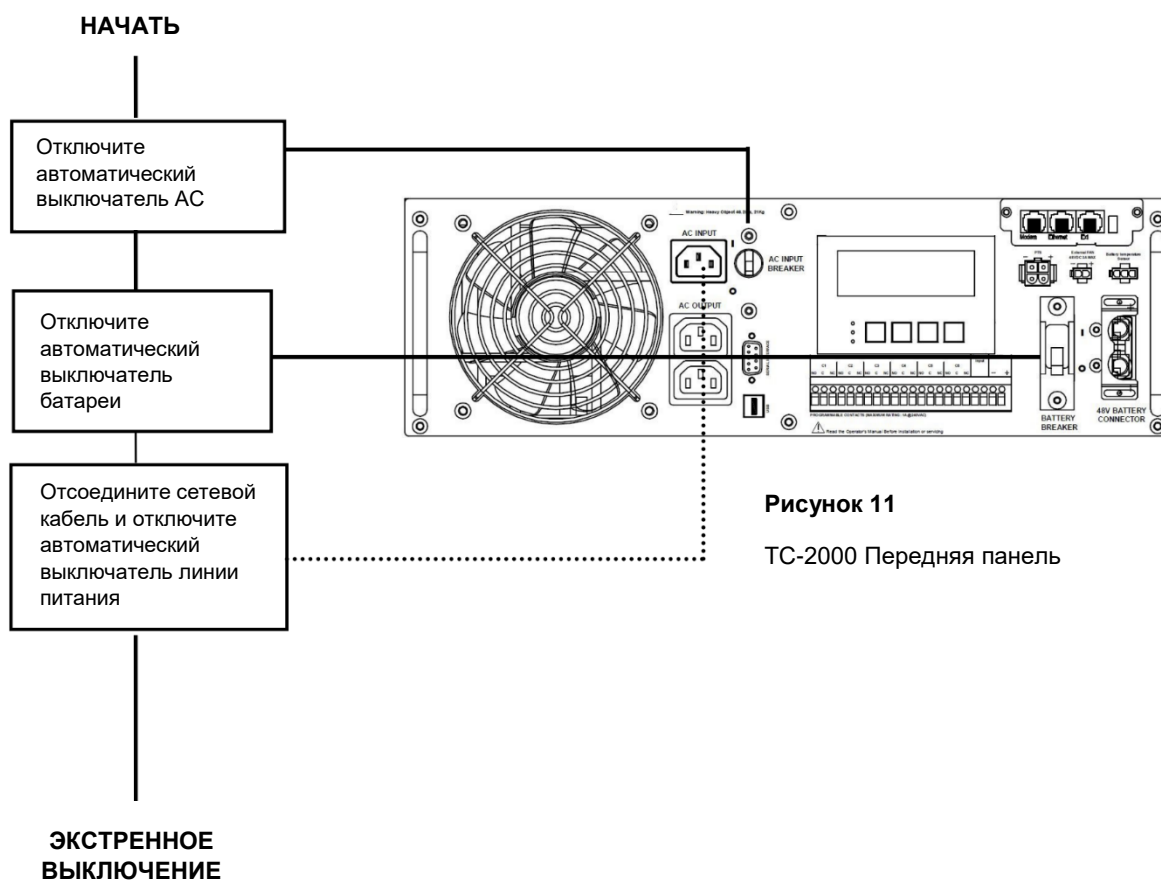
НАЧАТЬ

Отключите автоматический выключатель АС

Отключите автоматический выключатель батареи

Отсоедините сетевой кабель и отключите автоматический выключатель линии питания

ЭКСТРЕННОЕ ВЫКЛЮЧЕНИЕ

Warning: Heavy Object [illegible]

AC INPUT

AC INPUT BREAKER

AC OUTPUT

Modem Ethernet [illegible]

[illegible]

PROGRAMMABLE CONTACTS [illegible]

Read the Operator's Manual Before Installation or servicing

BATTERY BREAKER

48V BATTERY CONNECTOR

Рисунок 11

TC-2000 Передняя панель